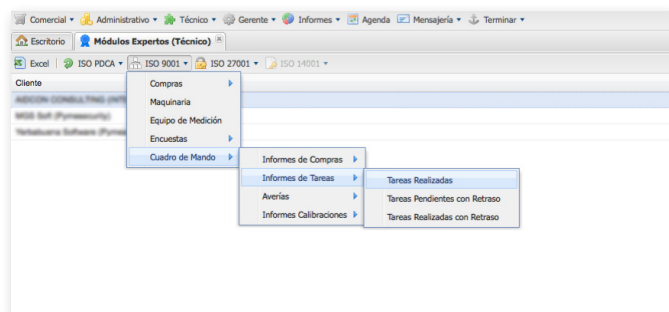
Comercial ▾ Administrativo ▾ Técnico ▾ Gerente ▾ Informes ▾ Agenda Mensajería ▾ Terminar ▾

Escritorio | Módulos Expertos (Técnico)

Excel | ISO PDCA ▾ | ISO 9001 ▾ | ISO 27001 ▾ | ISO 14001 ▾

Cliente

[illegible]
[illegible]
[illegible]

Compras
Maquinaria
Equipo de Medición
Encuestas
Cuadro de Mando

Informes de Compras
Informes de Tareas
Averías
Informes Calibraciones

Tareas Realizadas
Tareas Pendientes con Retraso
Tareas Realizadas con Retraso